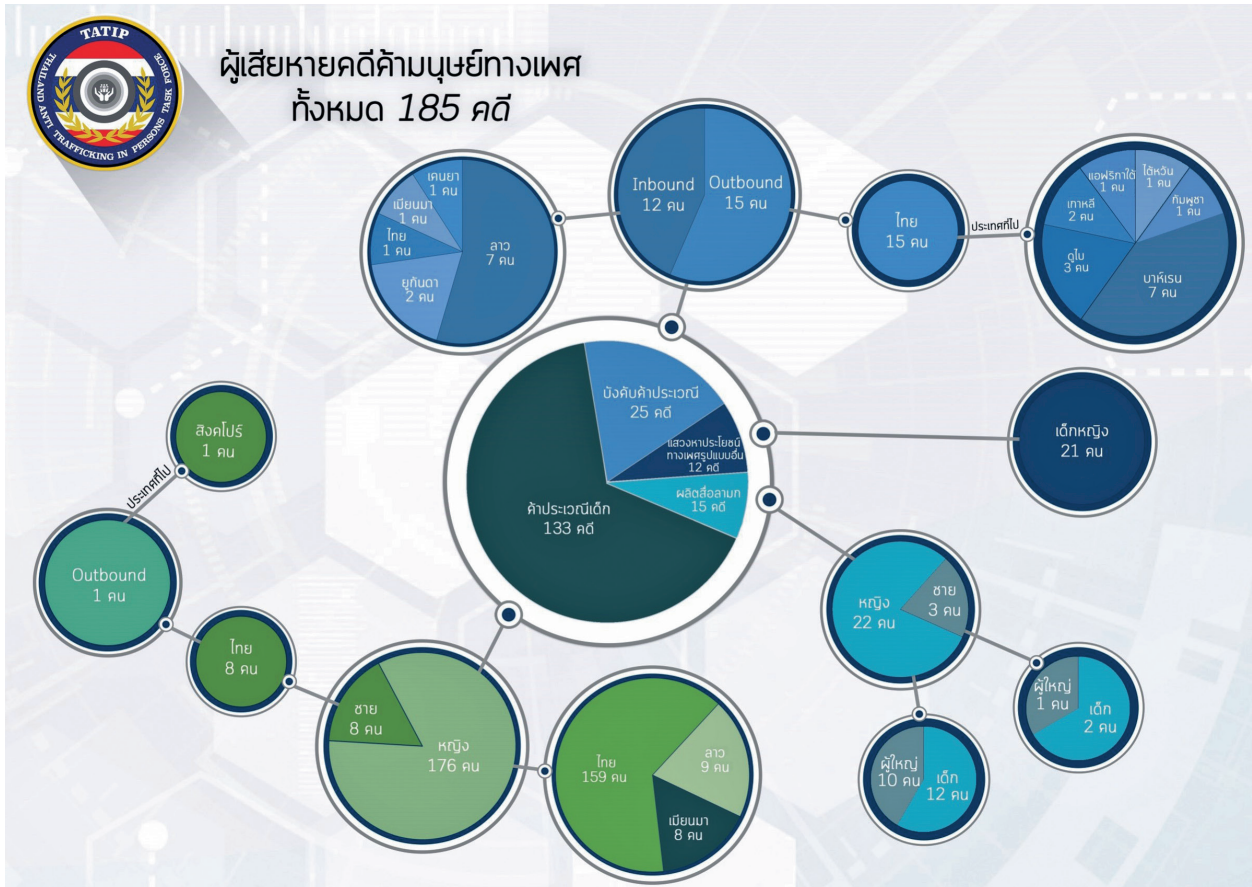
TATIP
THAILAND ANTI TRAFFICKING IN PERSONS TASK FORCE

ผู้เสียหายคดีค้ามนุษย์ทางเพศ
ทั้งหมด 185 คดี

เคนยา
1 คน
เมียนมา
1 คน
ไทย
1 คน
ยูกันดา
2 คน
ลาว
7 คน

Inbound
12 คน
Outbound
15 คน

ไทย
15 คน

ประเทศที่ไป

แอฟริกาใต้
1 คน
ไต้หวัน
1 คน
เกาหลี
2 คน
กัมพูชา
1 คน
ดูไบ
3 คน
บาห์เรน
7 คน

บังคับค้าประเวณี
25 คดี
แสวงหาประโยชน์ทางเพศรูปแบบอื่น
12 คดี
ผลิตสื่อลามก
15 คดี
ค้าประเวณีเด็ก
133 คดี

เด็กหญิง
21 คน

สิงคโปร์
1 คน

ประเทศที่ไป

Outbound
1 คน

ไทย
8 คน

ชาย
8 คน
หญิง
176 คน

ไทย
159 คน
ลาว
9 คน
เมียนมา
8 คน

หญิง
22 คน
ชาย
3 คน

ผู้ใหญ่
1 คน
เด็ก
2 คน

ผู้ใหญ่
10 คน
เด็ก
12 คน